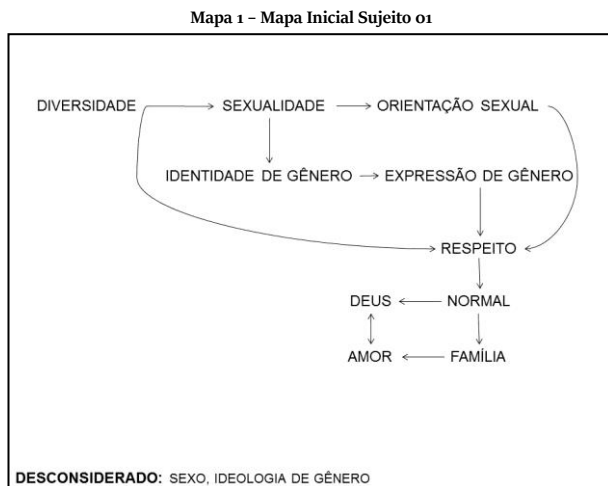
Mapa 1 – Mapa Inicial Sujeito 01

DIVERSIDADE → SEXUALIDADE → ORIENTAÇÃO SEXUAL

IDENTIDADE DE GÊNERO → EXPRESSÃO DE GÊNERO

RESPEITO

DEUS ← NORMAL

AMOR ← FAMÍLIA

DESCONSIDERADO: SEXO, IDEOLOGIA DE GÊNERO